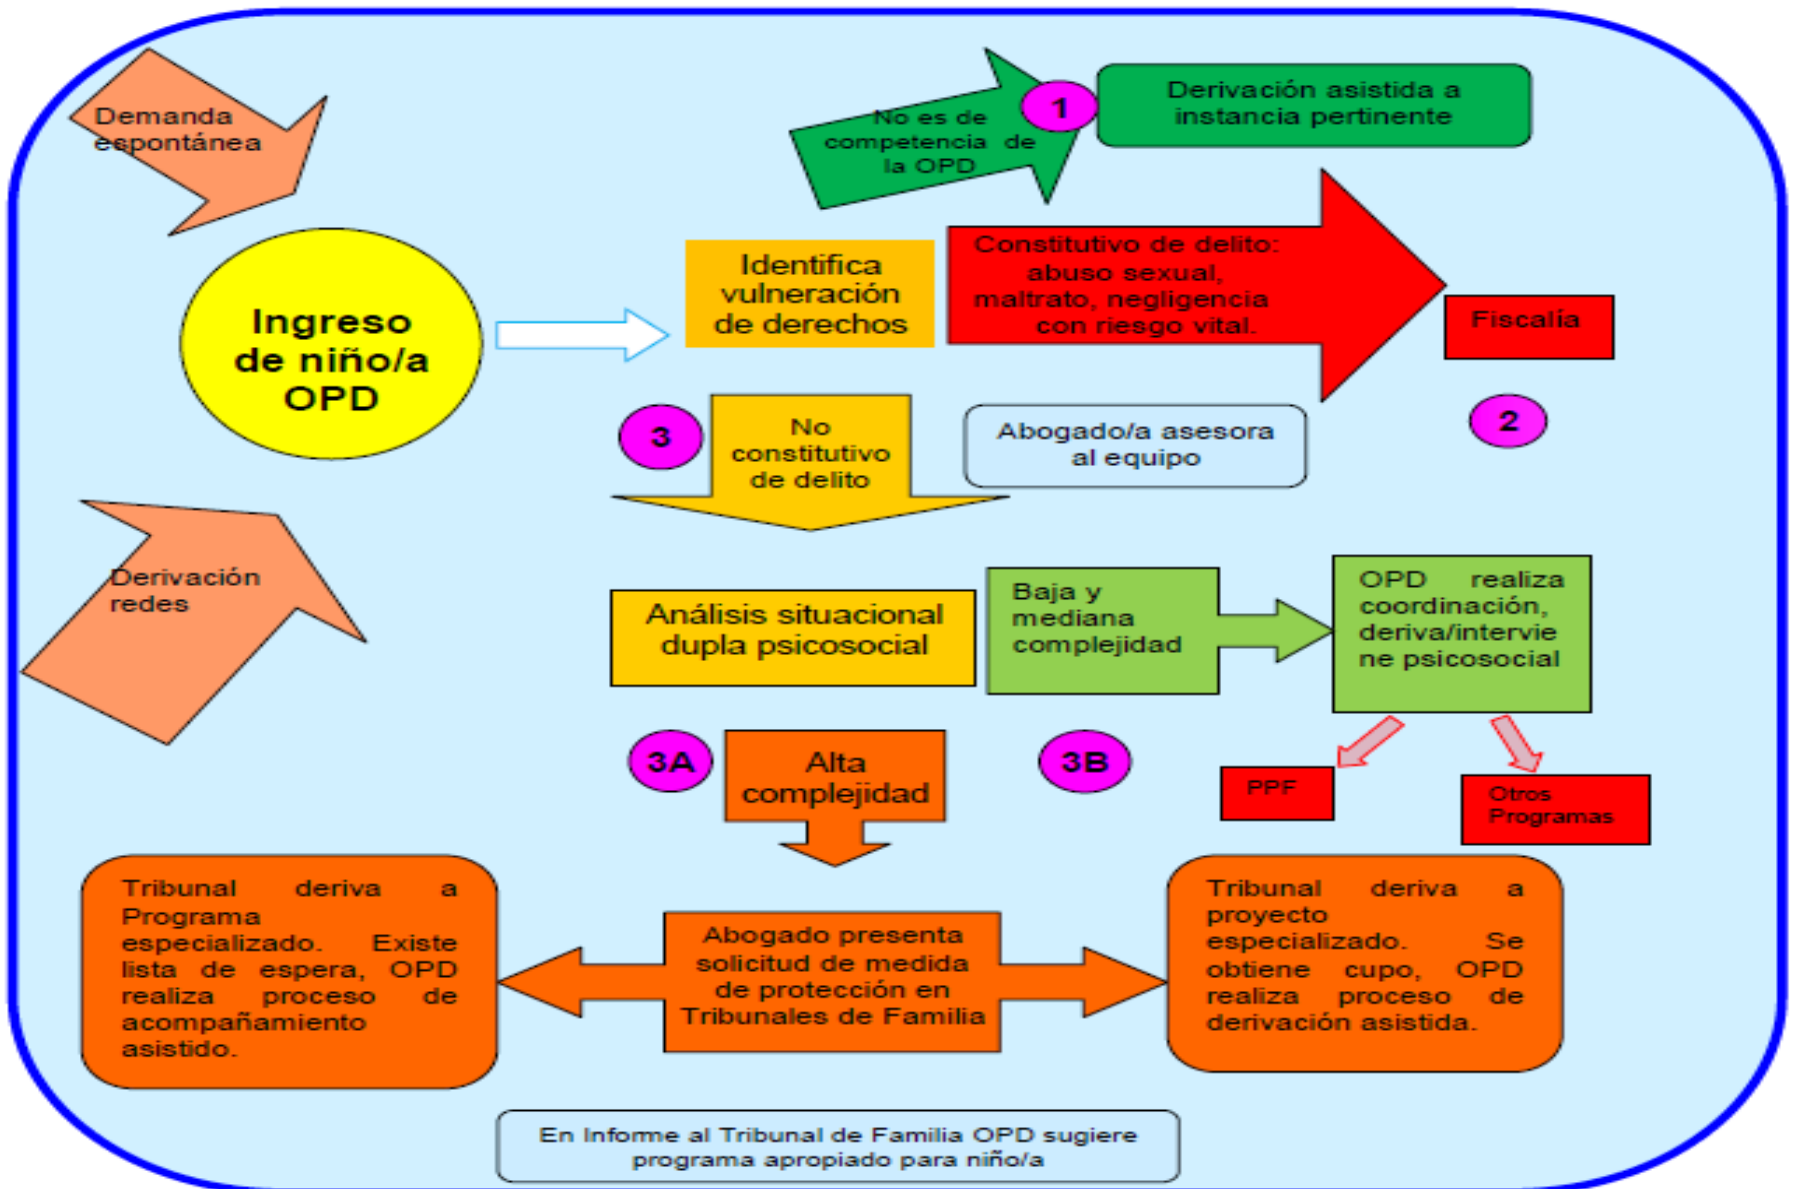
Demanda espontánea

No es de competencia de la OPD

1

Derivación asistida a instancia pertinente

Ingreso de niño/a OPD

Identifica vulneración de derechos

Constitutivo de delito: abuso sexual, maltrato, negligencia con riesgo vital.

Fiscalía

2

3

No constitutivo de delito

Abogado/a asesora al equipo

Derivación redes

Análisis situacional dupla psicosocial

Baja y mediana complejidad

OPD realiza coordinación, deriva/interviene psicosocial

PPF

Otros Programas

3A

Alta complejidad

3B

Tribunal deriva a Programa especializado. Existe lista de espera, OPD realiza proceso de acompañamiento asistido.

Abogado presenta solicitud de medida de protección en Tribunales de Familia

Tribunal deriva a proyecto especializado. Se obtiene cupo, OPD realiza proceso de derivación asistida.

En Informe al Tribunal de Familia OPD sugiere programa apropiado para niño/a